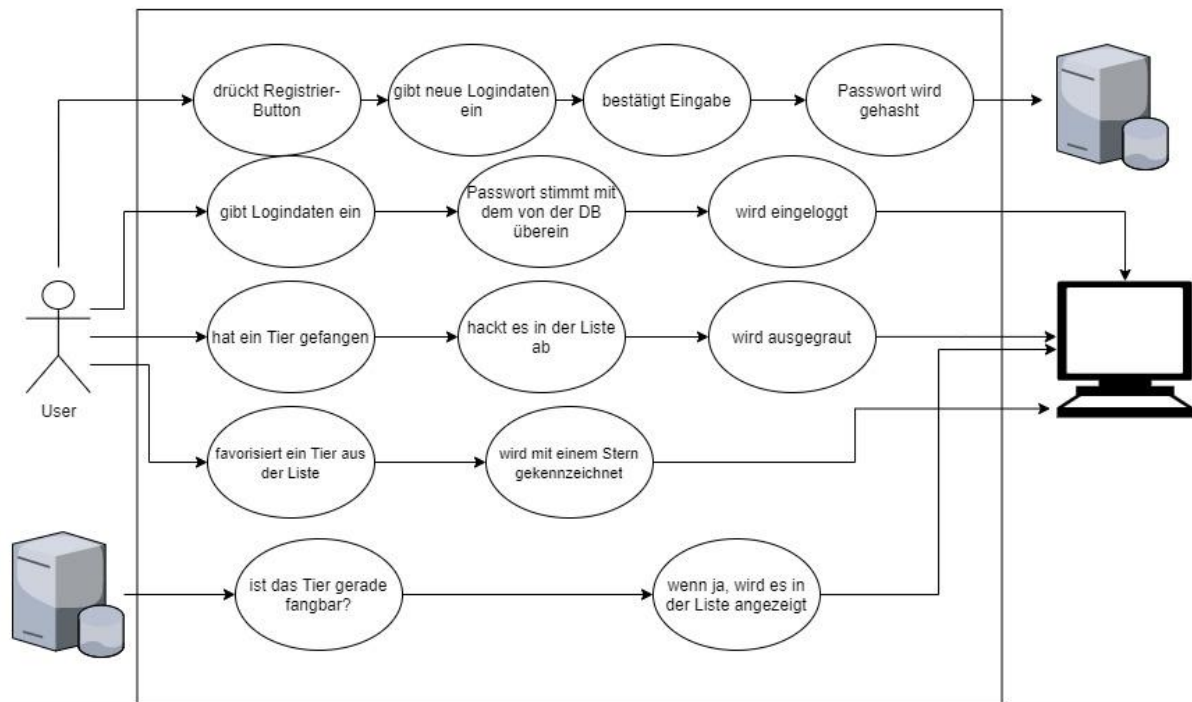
drückt Registrier-Button

gibt neue Logindaten ein

bestätigt Eingabe

Passwort wird gehasht

gibt Logindaten ein

Passwort stimmt mit dem von der DB überein

wird eingeloggt

User

hat ein Tier gefangen

hackt es in der Liste ab

wird ausgegraut

favorisiert ein Tier aus der Liste

wird mit einem Stern gekennzeichnet

ist das Tier gerade fangbar?

wenn ja, wird es in der Liste angezeigt